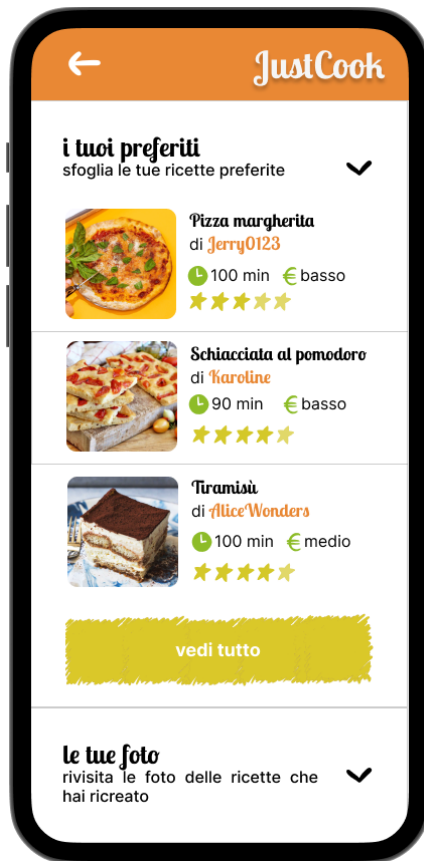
JustCook

i tuoi preferiti
sfoglia le tue ricette preferite

Pizza margherita
di Jerry0123
100 min € basso

Schiacciata al pomodoro
di Karoline
90 min € basso

Tiramisù
di AliceWonders
100 min € medio

vedi tutto

le tue foto
rivisita le foto delle ricette che hai ricreato